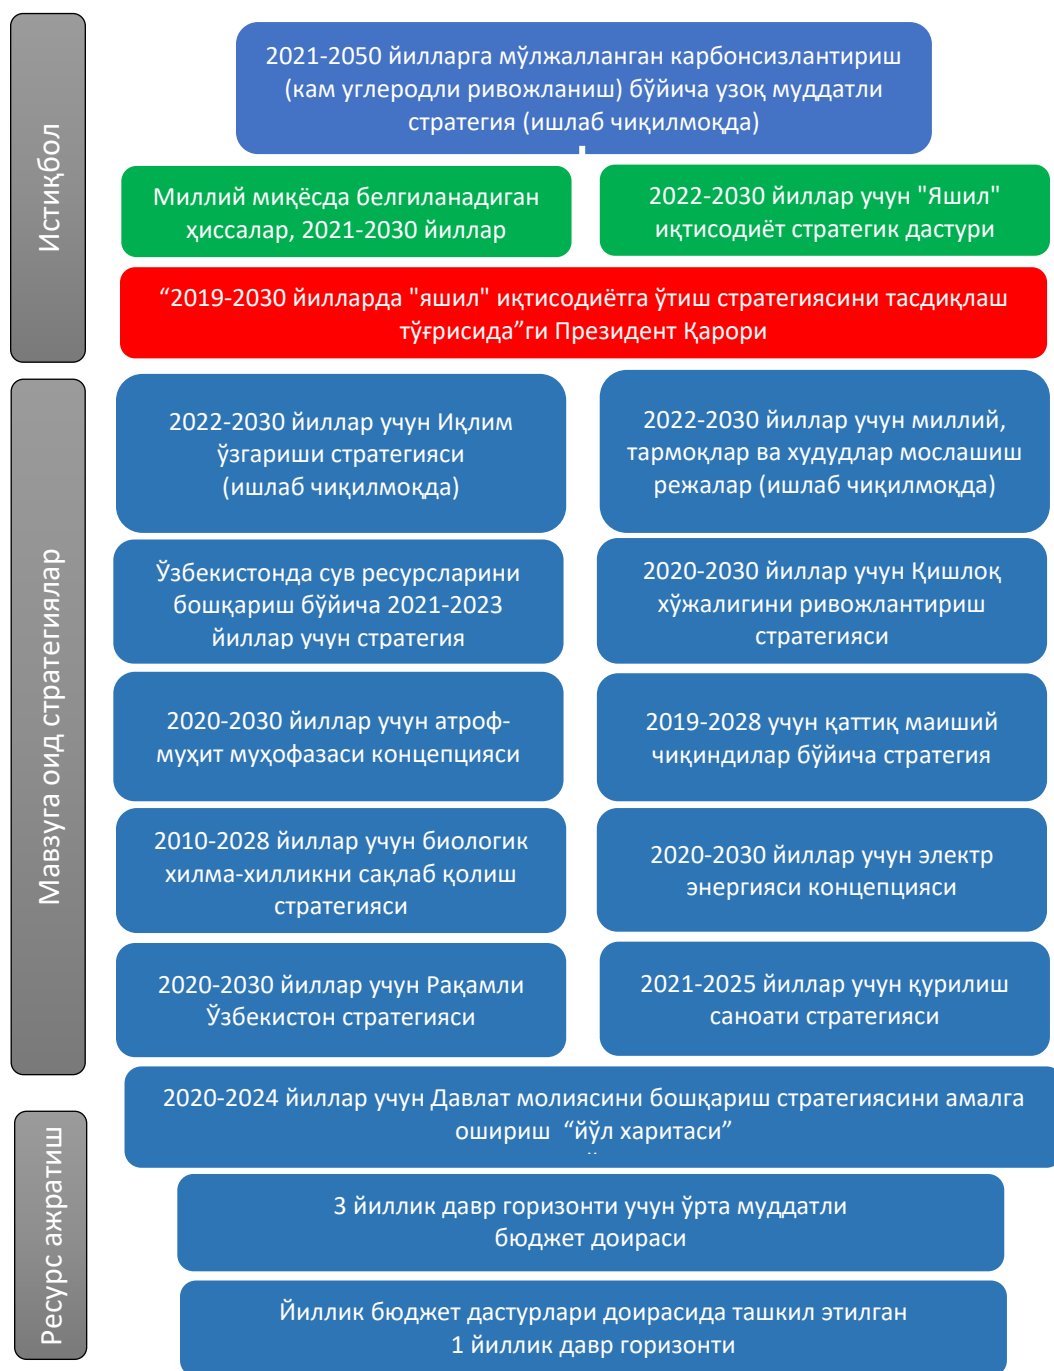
Истиқбол

2021-2050 йилларга мўлжалланган карбонсизлантириш (кам углеродли ривожланиш) бўйича узоқ муддатли стратегия (ишлаб чиқилмоқда)

Миллий миқёсда белгиланадиган ҳиссалар, 2021-2030 йиллар

2022-2030 йиллар учун "Яшил" иқтисодиёт стратегик дастури

“2019-2030 йилларда "яшил" иқтисодиётга ўтиш стратегиясини тасдиқлаш тўғрисида”ги Президент Қарори

Мавзуга оид стратегиялар

2022-2030 йиллар учун Иқлим ўзгариши стратегияси (ишлаб чиқилмоқда)

2022-2030 йиллар учун миллий, тармоқлар ва худудлар мослашиш режалар (ишлаб чиқилмоқда)

Ўзбекистонда сув ресурсларини бошқариш бўйича 2021-2023 йиллар учун стратегия

2020-2030 йиллар учун Қишлоқ хўжалигини ривожлантириш стратегияси

2020-2030 йиллар учун атроф-муҳит муҳофазаси концепцияси

2019-2028 учун қаттиқ маиший чиқиндилар бўйича стратегия

2010-2028 йиллар учун биологик хилма-хилликни сақлаб қолиш стратегияси

2020-2030 йиллар учун электр энергияси концепцияси

2020-2030 йиллар учун Рақамли Ўзбекистон стратегияси

2021-2025 йиллар учун қурилиш саноати стратегияси

Ресурс ажратиш

2020-2024 йиллар учун Давлат молиясини бошқариш стратегиясини амалга ошириш “йўл харитаси”

3 йиллик давр горизонти учун ўрта муддатли бюджет доираси

Йиллик бюджет дастурлари доирасида ташкил этилган 1 йиллик давр горизонти